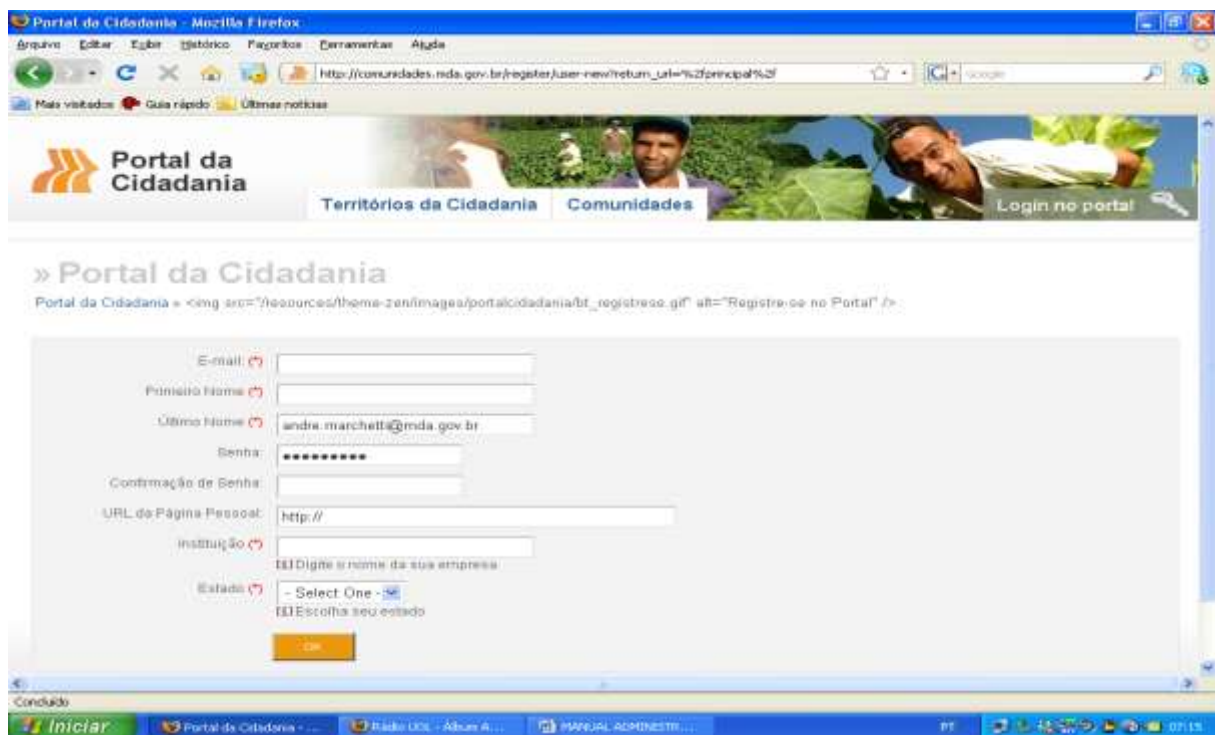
Portal da Cidadania - Mozilla Firefox

Arquivo Editar Exibir Histórico Favoritos Ferramentas Ajuda

http://comunidades.mda.gov.br/register/user-new?return_url=%2fprincipal%2f

Google

Mais visitados Guia rápido Últimas notícias

Portal da Cidadania

Territórios da Cidadania Comunidades

Login no portal

» Portal da Cidadania

Portal da Cidadania » <img src="/resources/theme-zen/images/portalcidadania/bt_registrese.gif" alt="Registre-se no Portal" />

E-mail: (*)

Primeiro Nome (*)

Último Nome (*) andre.marchetti@mda.gov.br

Senha: ••••••••••

Confirmação de Senha:

URL da Página Pessoal: http://

Instituição (*)

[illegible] Digite o nome da sua empresa

Estado (*) - Select One -

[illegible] Escolha seu estado

OK

Concluído

Iniciar Portal da Cidadania - ... Rádio UOL - Álbum A... MANUAL ADMINISTR...

PT 07:15